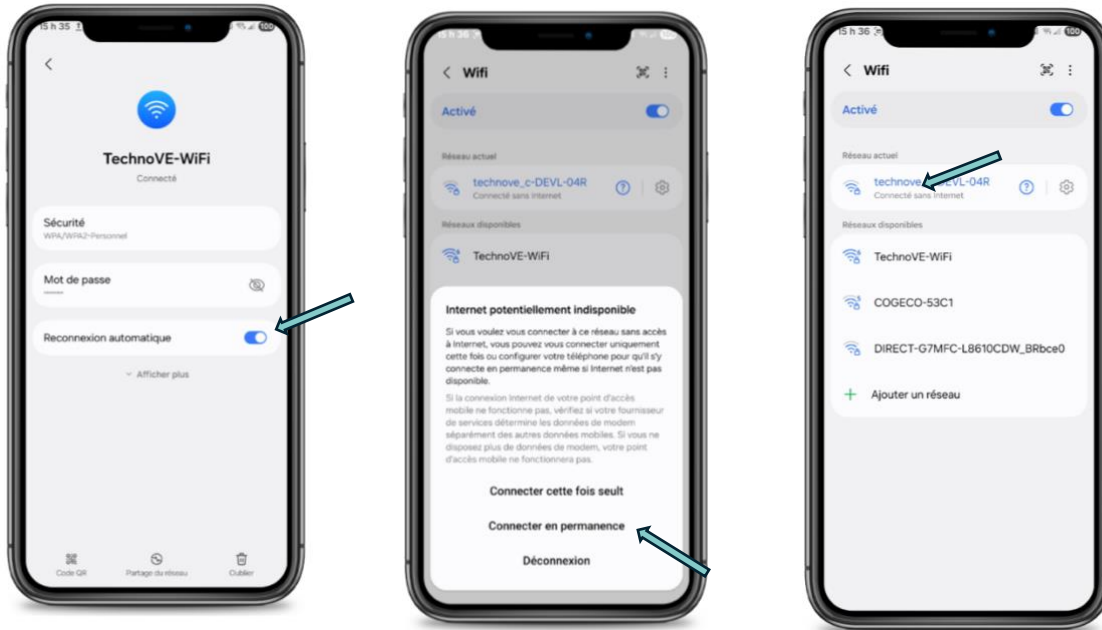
15 h 35

TechnoVE-WiFi

Connecté

Sécurité

WPA/WPA2-Personnel

Mot de passe

Reconnexion automatique

Afficher plus

Code QR

Partage du réseau

Oublier

15 h 36

Wifi

Activé

Réseau actuel

technove_c-DEVL-04R

Connecté sans Internet

Réseaux disponibles

TechnoVE-WiFi

Internet potentiellement indisponible

Si vous voulez vous connecter à ce réseau sans accès à Internet, vous pouvez vous connecter uniquement cette fois ou configurer votre téléphone pour qu'il s'y connecte en permanence même si Internet n'est pas disponible.

Si la connexion Internet de votre point d'accès mobile ne fonctionne pas, vérifiez si votre fournisseur de services détermine les données de modem séparément des autres données mobiles. Si vous ne disposez plus de données de modem, votre point d'accès mobile ne fonctionnera pas.

Connecter cette fois seult

Connecter en permanence

Déconnexion

15 h 36

Wifi

Activé

Réseau actuel

technove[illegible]DEVL-04R

Connecté sans Internet

Réseaux disponibles

TechnoVE-WiFi

COGECO-53C1

DIRECT-G7MFC-L8610CDW_BRbce0

Ajouter un réseau